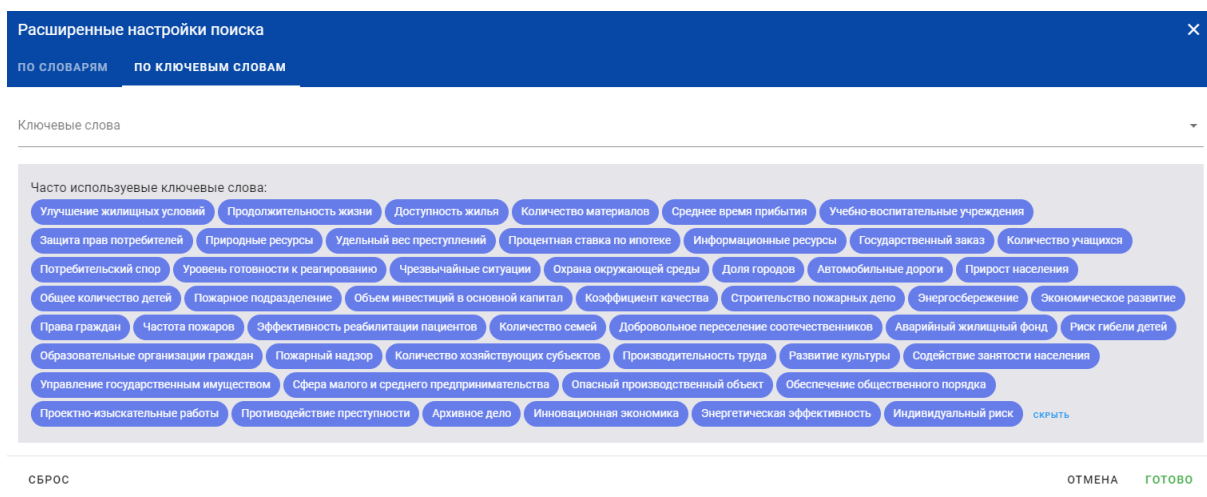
Расширенные настройки поиска
×
ПО СЛОВАРЯМ
ПО КЛЮЧЕВЫМ СЛОВАМ

Ключевые слова

Часто используевые ключевые слова:
Улучшение жилищных условий
Продолжительность жизни
Доступность жилья
Количество материалов
Среднее время прибытия
Учебно-воспитательные учреждения
Защита прав потребителей
Природные ресурсы
Удельный вес преступлений
Процентная ставка по ипотеке
Информационные ресурсы
Государственный заказ
Количество учащихся
Потребительский спор
Уровень готовности к реагированию
Чрезвычайные ситуации
Охрана окружающей среды
Доля городов
Автомобильные дороги
Прирост населения
Общее количество детей
Пожарное подразделение
Объем инвестиций в основной капитал
Коэффициент качества
Строительство пожарных депо
Энергосбережение
Экономическое развитие
Права граждан
Частота пожаров
Эффективность реабилитации пациентов
Количество семей
Добровольное переселение соотечественников
Аварийный жилищный фонд
Риск гибели детей
Образовательные организации граждан
Пожарный надзор
Количество хозяйствующих субъектов
Производительность труда
Развитие культуры
Содействие занятости населения
Управление государственным имуществом
Сфера малого и среднего предпринимательства
Опасный производственный объект
Обеспечение общественного порядка
Проектно-изыскательные работы
Противодействие преступности
Архивное дело
Инновационная экономика
Энергетическая эффективность
Индивидуальный риск
скрыть

СБРОС
ОТМЕНА
ГОТОВО